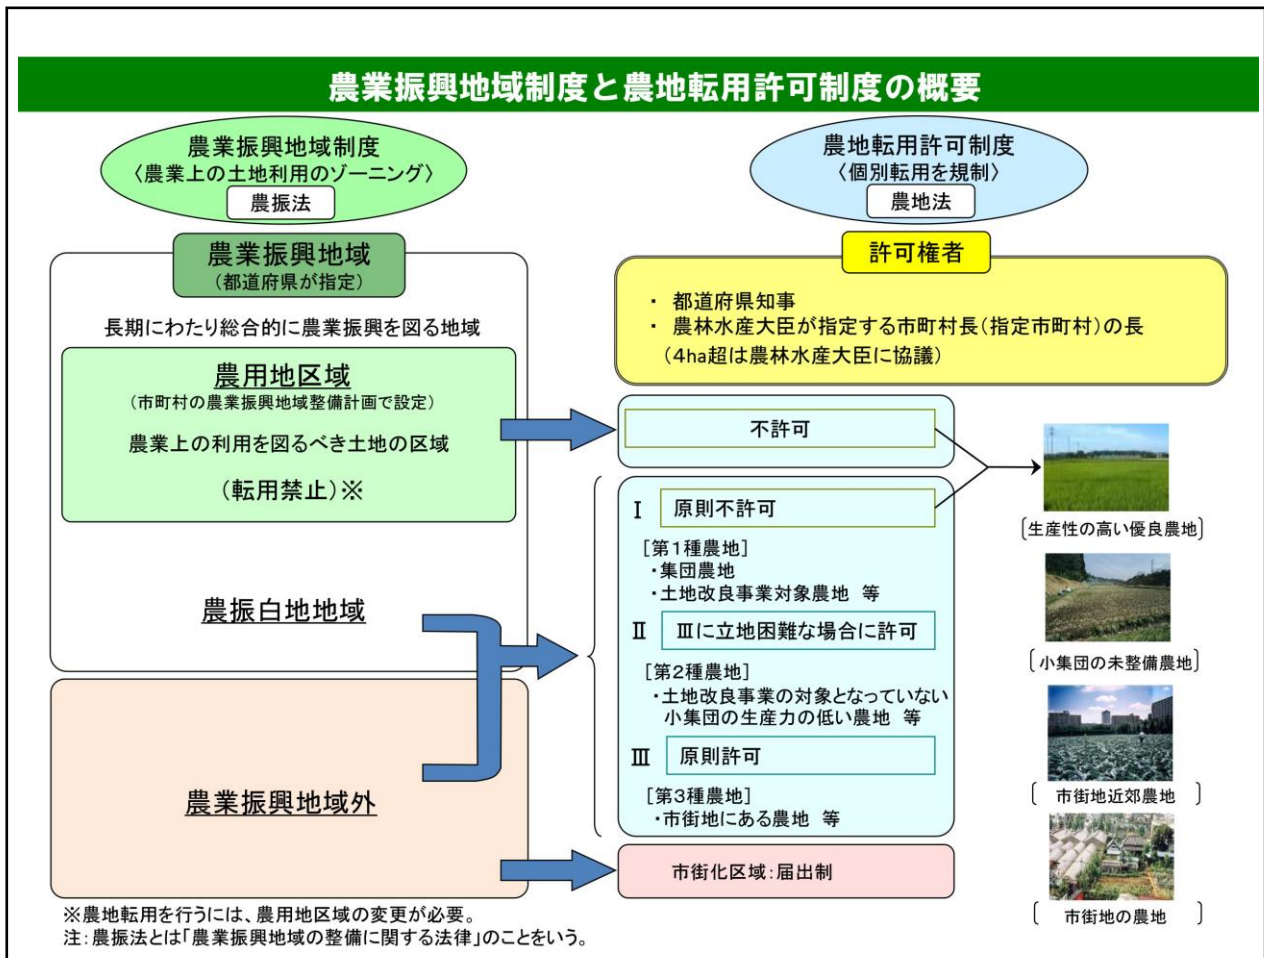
農業振興地域制度と農地転用許可制度の概要

農業振興地域制度
〈農業上の土地利用のゾーニング〉
農振法

農地転用許可制度
〈個別転用を規制〉
農地法

農業振興地域
（都道府県が指定）

長期にわたり総合的に農業振興を図る地域

農用地区域
（市町村の農業振興地域整備計画で設定）
農業上の利用を図るべき土地の区域
（転用禁止）※

農振白地地域

農業振興地域外

許可権者
・ 都道府県知事
・ 農林水産大臣が指定する市町村長（指定市町村）の長
（4ha超は農林水産大臣に協議）

不許可

Ⅰ 原則不許可
［第1種農地］
・集団農地
・土地改良事業対象農地 等

Ⅱ Ⅲに立地困難な場合に許可
［第2種農地］
・土地改良事業の対象となっていない小集団の生産力の低い農地 等

Ⅲ 原則許可
［第3種農地］
・市街地にある農地 等

市街化区域：届出制

〔生産性の高い優良農地〕
〔小集団の未整備農地〕
〔 市街地近郊農地 〕
〔 市街地の農地 〕

※農地転用を行うには、農用地区域の変更が必要。
注：農振法とは「農業振興地域の整備に関する法律」のことをいう。